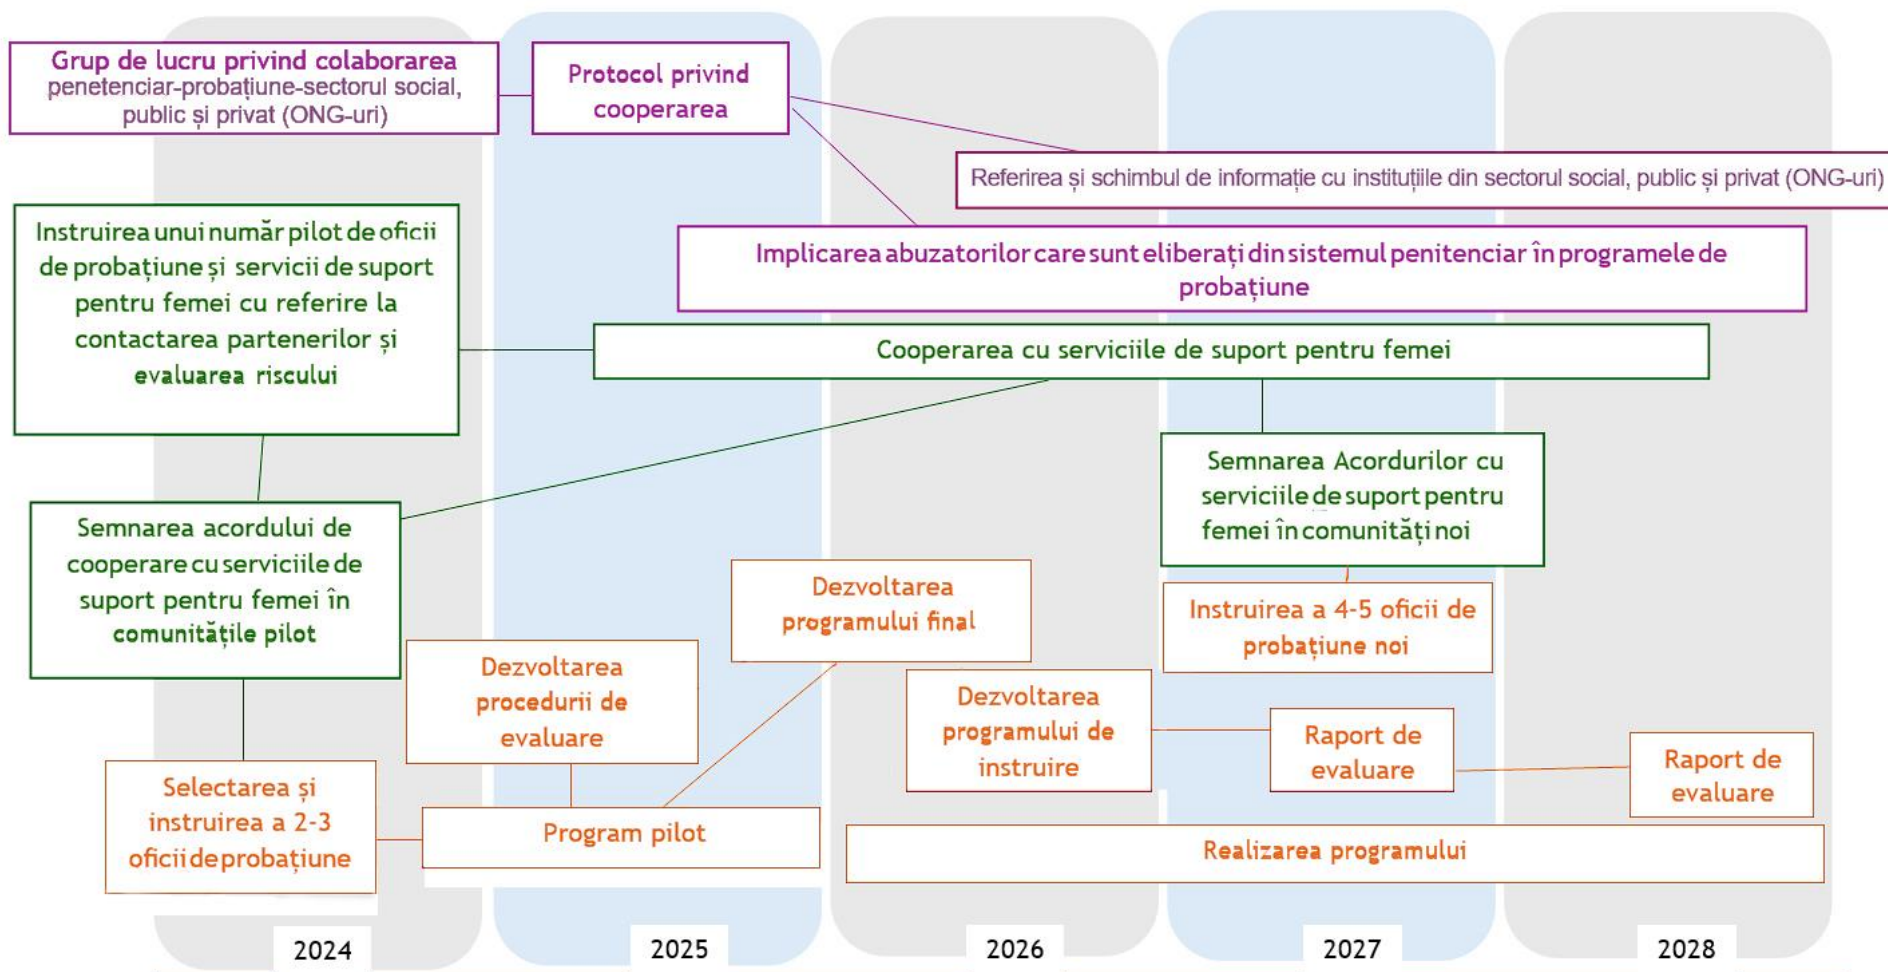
Grup de lucru privind colaborarea penetenciar-probațiune-sectorul social, public și privat (ONG-uri)

Protocol privind cooperarea

Referirea și schimbul de informație cu instituțiile din sectorul social, public și privat (ONG-uri)

Instruirea unui număr pilot de oficii de probațiune și servicii de suport pentru femei cu referire la contactarea partenerilor și evaluarea riscului

Implicarea abuzatorilor care sunt eliberați din sistemul penitenciar în programele de probațiune

Cooperarea cu serviciile de suport pentru femei

Semnarea Acordurilor cu serviciile de suport pentru femei în comunități noi

Semnarea acordului de cooperare cu serviciile de suport pentru femei în comunitățile pilot

Dezvoltarea programului final

Instruirea a 4-5 oficii de probațiune noi

Dezvoltarea procedurii de evaluare

Dezvoltarea programului de instruire

Raport de evaluare

Raport de evaluare

Selectarea și instruirea a 2-3 oficii de probațiune

Program pilot

Realizarea programului

2024

2025

2026

2027

2028